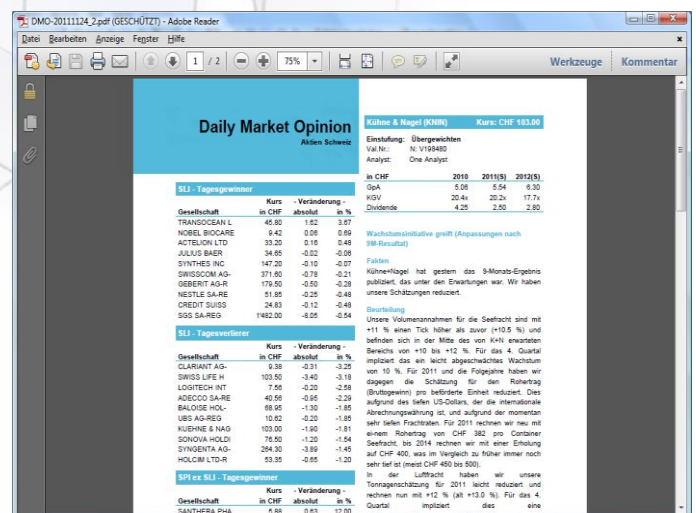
DMO-20111124_2.pdf (GESCHÜTZT) - Adobe Reader

Datei Bearbeiten Anzeige Fenster Hilfe

1 / 2 75%

Werkzeuge Kommentar

Daily Market Opinion
Aktien Schweiz

SLI - Tagesgewinner

| Gesellschaft | Kurs in CHF | - Veränderung - absolut | in % |
|---|---|---|---|
| TRANSOCEAN L | 45.80 | 1.62 | 3.67 |
| NOBEL BIOCARE | 9.42 | 0.06 | 0.69 |
| ACTELION LTD | 33.20 | 0.16 | 0.48 |
| JULIUS BAER | 34.65 | -0.02 | -0.06 |
| SYNTHES INC | 147.20 | -0.10 | -0.07 |
| SWISSCOM AG- | 371.60 | -0.78 | -0.21 |
| GEBERIT AG-R | 179.50 | -0.50 | -0.28 |
| NESTLE SA-RE | 51.85 | -0.25 | -0.48 |
| CREDIT SUISS | 24.83 | -0.12 | -0.48 |
| SGS SA-REG | 1'482.00 | -8.05 | -0.54 |

SLI - Tagesverlierer

| Gesellschaft | Kurs in CHF | - Veränderung - absolut | in % |
|---|---|---|---|
| CLARIANT AG- | 9.38 | -0.31 | -3.25 |
| SWISS LIFE H | 103.50 | -3.40 | -3.18 |
| LOGITECH INT | 7.56 | -0.20 | -2.58 |
| ADECCO SA-RE | 40.56 | -0.95 | -2.29 |
| BALOISE HOL- | 68.95 | -1.30 | -1.85 |
| UBS AG-REG | 10.62 | -0.20 | -1.85 |
| KUEHNE & NAG | 103.00 | -1.90 | -1.81 |
| SONOVA HOLDI | 76.50 | -1.20 | -1.54 |
| SYNGENTA AG- | 264.30 | -3.89 | -1.45 |
| HOLCIM LTD-R | 53.35 | -0.65 | -1.20 |

SPI ex SLI - Tagesgewinner

| Gesellschaft | Kurs in CHF | - Veränderung - absolut | in % |
|---|---|---|---|
| SANTHERA PHA | 5.85 | 0.63 | 12.00 |

Kühne & Nagel (KNIN) Kurs: CHF 103.00

Einstufung: Übergewichten
Val.Nr.: N: V198480
Analyst: One Analyst

| in CHF | 2010 | 2011(S) | 2012(S) |
|---|---|---|---|
| GpA | 5.06 | 5.54 | 6.30 |
| KGV | 20.4x | 20.2x | 17.7x |
| Dividende | 4.25 | 2.50 | 2.80 |

Wachstumsinitiative greift (Anpassungen nach 9M-Resultat)

Fakten
Kühne+Nagel hat gestern das 9-Monats-Ergebnis publiziert, das unter den Erwartungen war. Wir haben unsere Schätzungen reduziert.

Beurteilung
Unsere Volumenannahmen für die Seefracht sind mit +11 % einen Tick höher als zuvor (+10.5 %) und befinden sich in der Mitte des von K+N erwarteten Bereichs von +10 bis +12 %. Für das 4. Quartal impliziert das ein leicht abgeschwächtes Wachstum von 10 %. Für 2011 und die Folgejahre haben wir dagegen die Schätzung für den Rohertrag (Bruttogewinn) pro beförderte Einheit reduziert. Dies aufgrund des tiefen US-Dollars, der die internationale Abrechnungswährung ist, und aufgrund der momentan sehr tiefen Frachtraten. Für 2011 rechnen wir neu mit ei-nem Rohertrag von CHF 382 pro Container Seefracht, bis 2014 rechnen wir mit einer Erholung auf CHF 400, was im Vergleich zu früher immer noch sehr tief ist (meist CHF 450 bis 500).
In der Luftfracht haben wir unsere Tonnageschätzung für 2011 leicht reduziert und rechnen nun mit +12 % (alt +13.0 %). Für das 4. Quartal impliziert dies eine